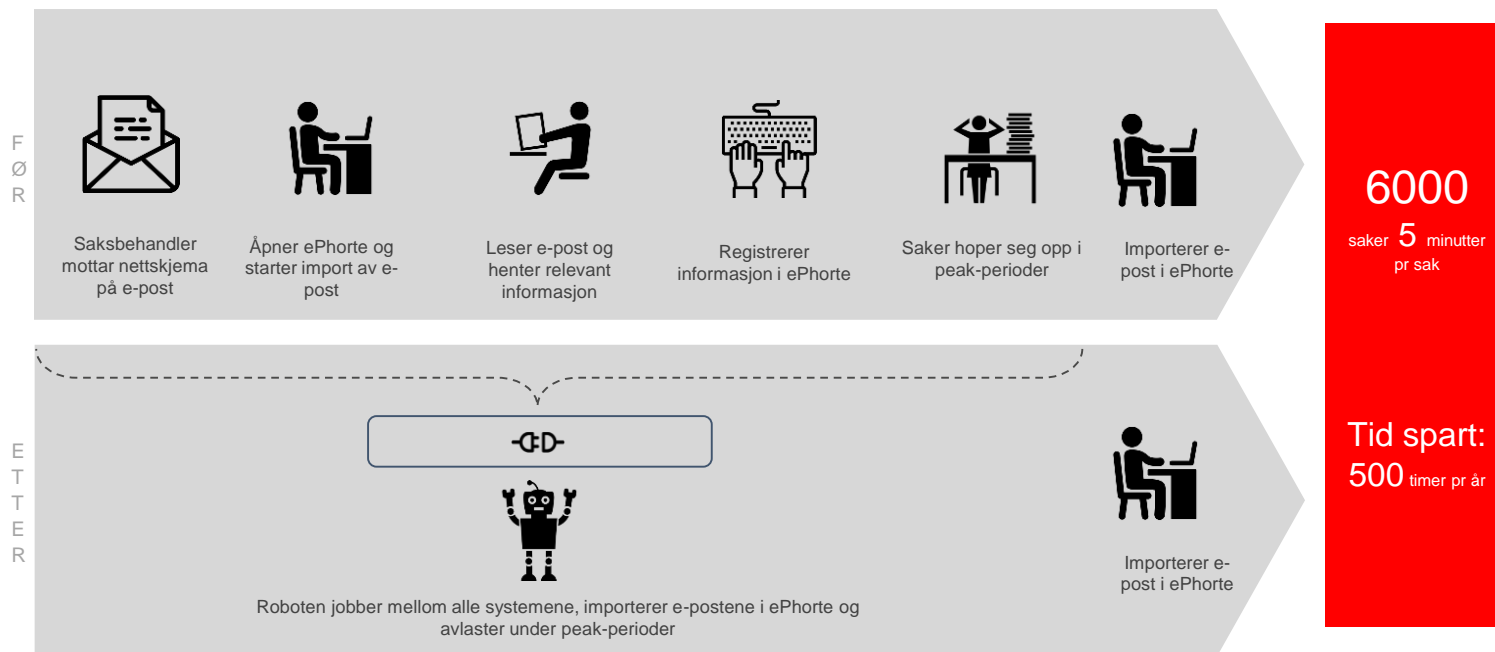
FØR

Saksbehandler mottar nettskjema på e-post

Åpner ePhorte og starter import av e-post

Leser e-post og henter relevant informasjon

Registrerer informasjon i ePhorte

Saker hoper seg opp i peak-perioder

Importerer e-post i ePhorte

6000
saker 5 minutter pr sak

ETTER

Roboten jobber mellom alle systemene, importerer e-postene i ePhorte og avlaster under peak-perioder

Importerer e-post i ePhorte

Tid spart:
500 timer pr år